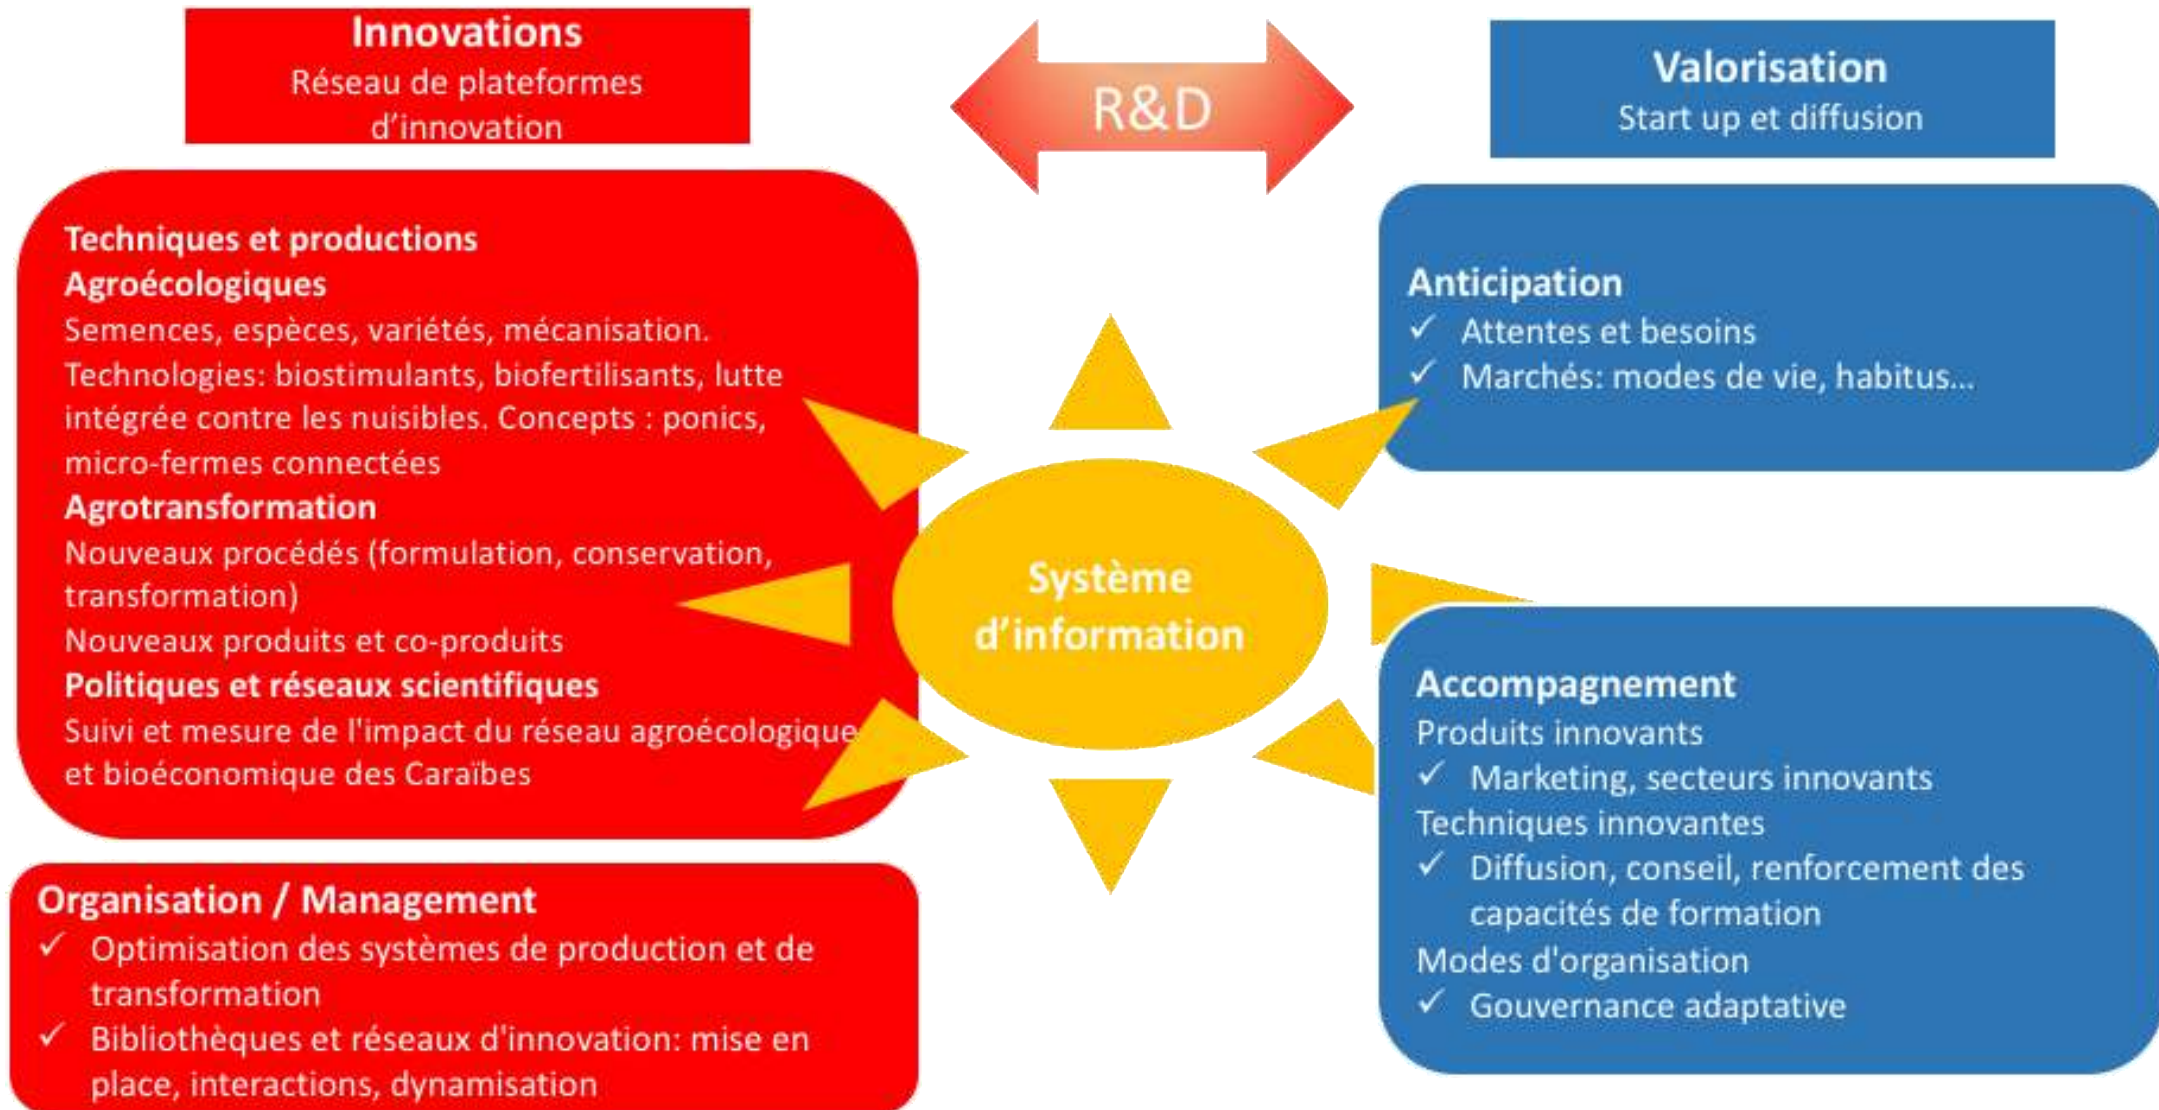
Innovations
Réseau de plateformes d'innovation

R&D

Valorisation
Start up et diffusion

Techniques et productions Agroécologiques
Semences, espèces, variétés, mécanisation.
Technologies: biostimulants, biofertilisants, lutte intégrée contre les nuisibles. Concepts : ponics, micro-fermes connectées
Agrotransformation
Nouveaux procédés (formulation, conservation, transformation)
Nouveaux produits et co-produits
Politiques et réseaux scientifiques
Suivi et mesure de l'impact du réseau agroécologique et bioéconomique des Caraïbes

Système d'information

Anticipation
✓ Attentes et besoins
✓ Marchés: modes de vie, habitus...

Accompagnement
Produits innovants
✓ Marketing, secteurs innovants
Techniques innovantes
✓ Diffusion, conseil, renforcement des capacités de formation
Modes d'organisation
✓ Gouvernance adaptative

Organisation / Management
✓ Optimisation des systèmes de production et de transformation
✓ Bibliothèques et réseaux d'innovation: mise en place, interactions, dynamisation